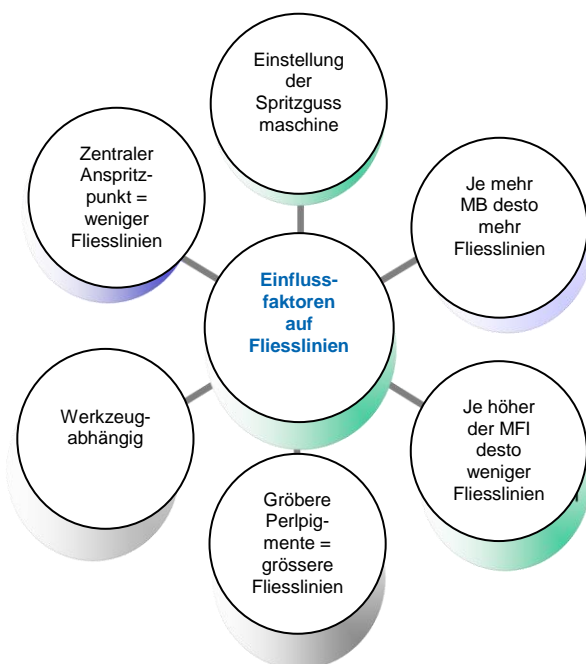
Einflussfaktoren auf Fliesslinien

Einstellung der Spritzguss maschine

Je mehr MB desto mehr Fliesslinien

Je höher der MFI desto weniger Fliesslinien

Gröbere Perlpigmente = grössere Fliesslinien

Werkzeugabhängig

Zentraler Anspritzpunkt = weniger Fliesslinien